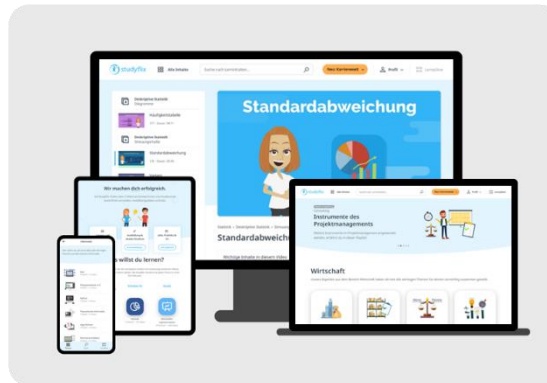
studyflix

Alle Inhalte

Suche nach Lerninhalten...

Standardabweichung

Deskriptive Statistik

Standardabweichung

Wichtige Inhalte in diesem Video

Wir machen dich erfolgreich.

Was willst du lernen?

studyflix

Instrumente des Projektmanagements

Wirtschaft